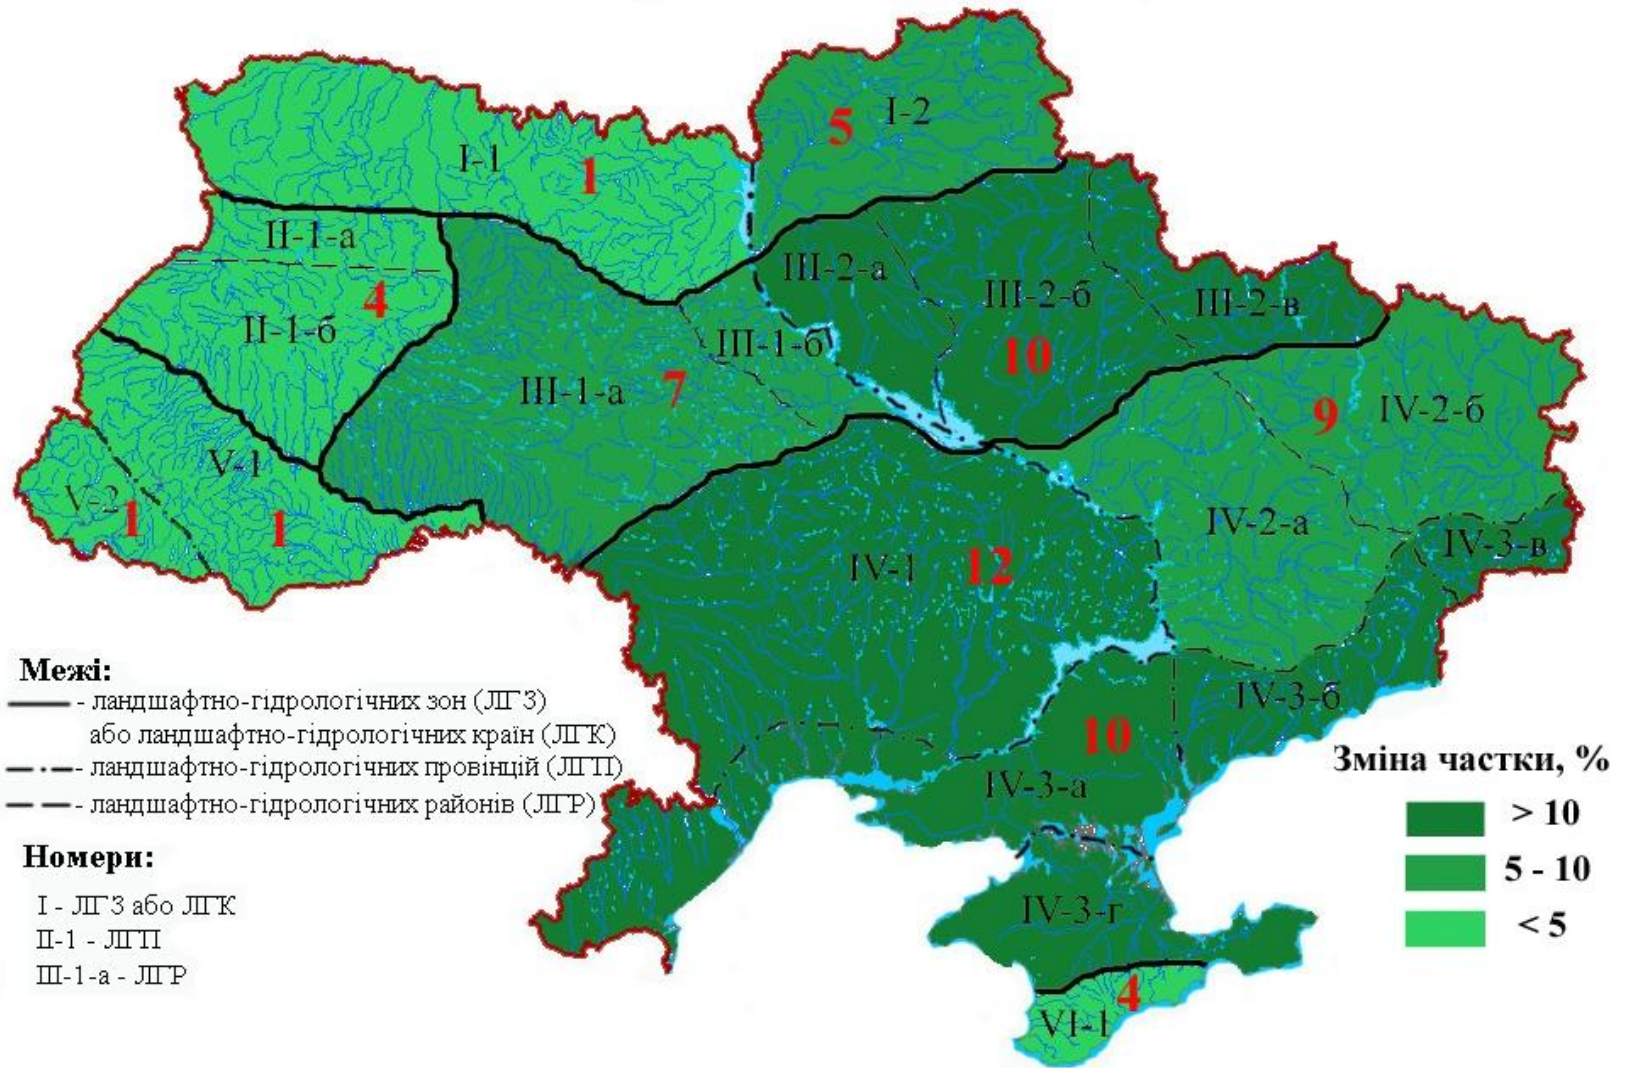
I-2
5
I-1
1
II-1-а
4
II-1-б
III-2-а
III-2-б
III-2-в
III-1-б
10
III-1-а
7
9
IV-2-б
V-1
V-2
1
1
IV-2-а
IV-3-в
IV-1
12
IV-3-б
10
IV-3-а
IV-3-г
4
VI-1

Межі:
- ландшафтно-гідрологічних зон (ЛГЗ) або ландшафтно-гідрологічних країн (ЛГК)
- ландшафтно-гідрологічних провінцій (ЛГП)
- ландшафтно-гідрологічних районів (ЛГР)

Номери:
I - ЛГЗ або ЛГК
II-1 - ЛГП
III-1-а - ЛГР

Зміна частки, %
> 10
5 - 10
< 5